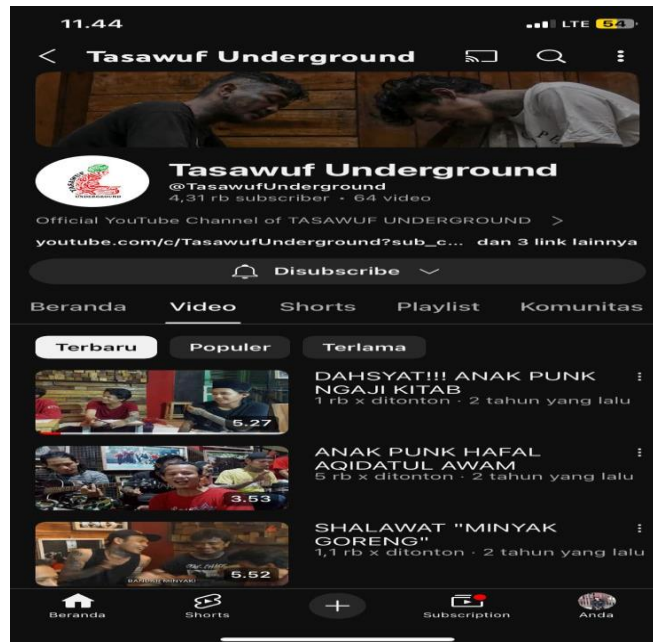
11.44 LTE 54

Tasawuf Underground

Tasawuf Underground
@TasawufUnderground
4,31 rb subscriber · 64 video

Official YouTube Channel of TASAWUF UNDERGROUND >

youtube.com/c/TasawufUnderground?sub_c... dan 3 link lainnya

Disubscribe

Beranda Video Shorts Playlist Komunitas

Terbaru Populer Terlama

5.27
DAHSYAT!!! ANAK PUNK NGAJI KITAB
1 rb x ditonton · 2 tahun yang lalu

3.53
ANAK PUNK HAFAL AQIDATUL AWAM
5 rb x ditonton · 2 tahun yang lalu

5.52
SHALAWAT "MINYAK GORENG"
1,1 rb x ditonton · 2 tahun yang lalu

Beranda Shorts Subscription Anda